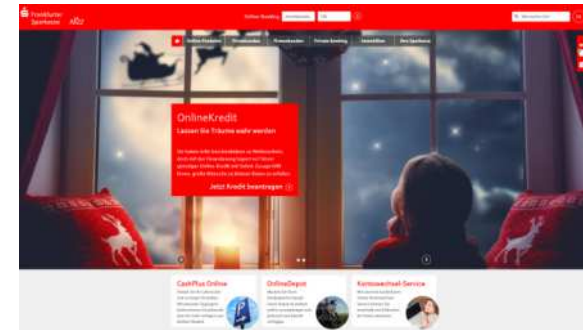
Frankfurter Sparkasse 1822

Online-Banking

Online-Banking Privatkunden Firmenkunden Private Banking Immobilien Ihre Sparkasse

OnlineKredit
Lassen Sie Träume wahr werden

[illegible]

Jetzt Kredit beantragen

CashPlus Online
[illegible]

OnlineDepot
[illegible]

Kontowechsel-Service
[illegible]